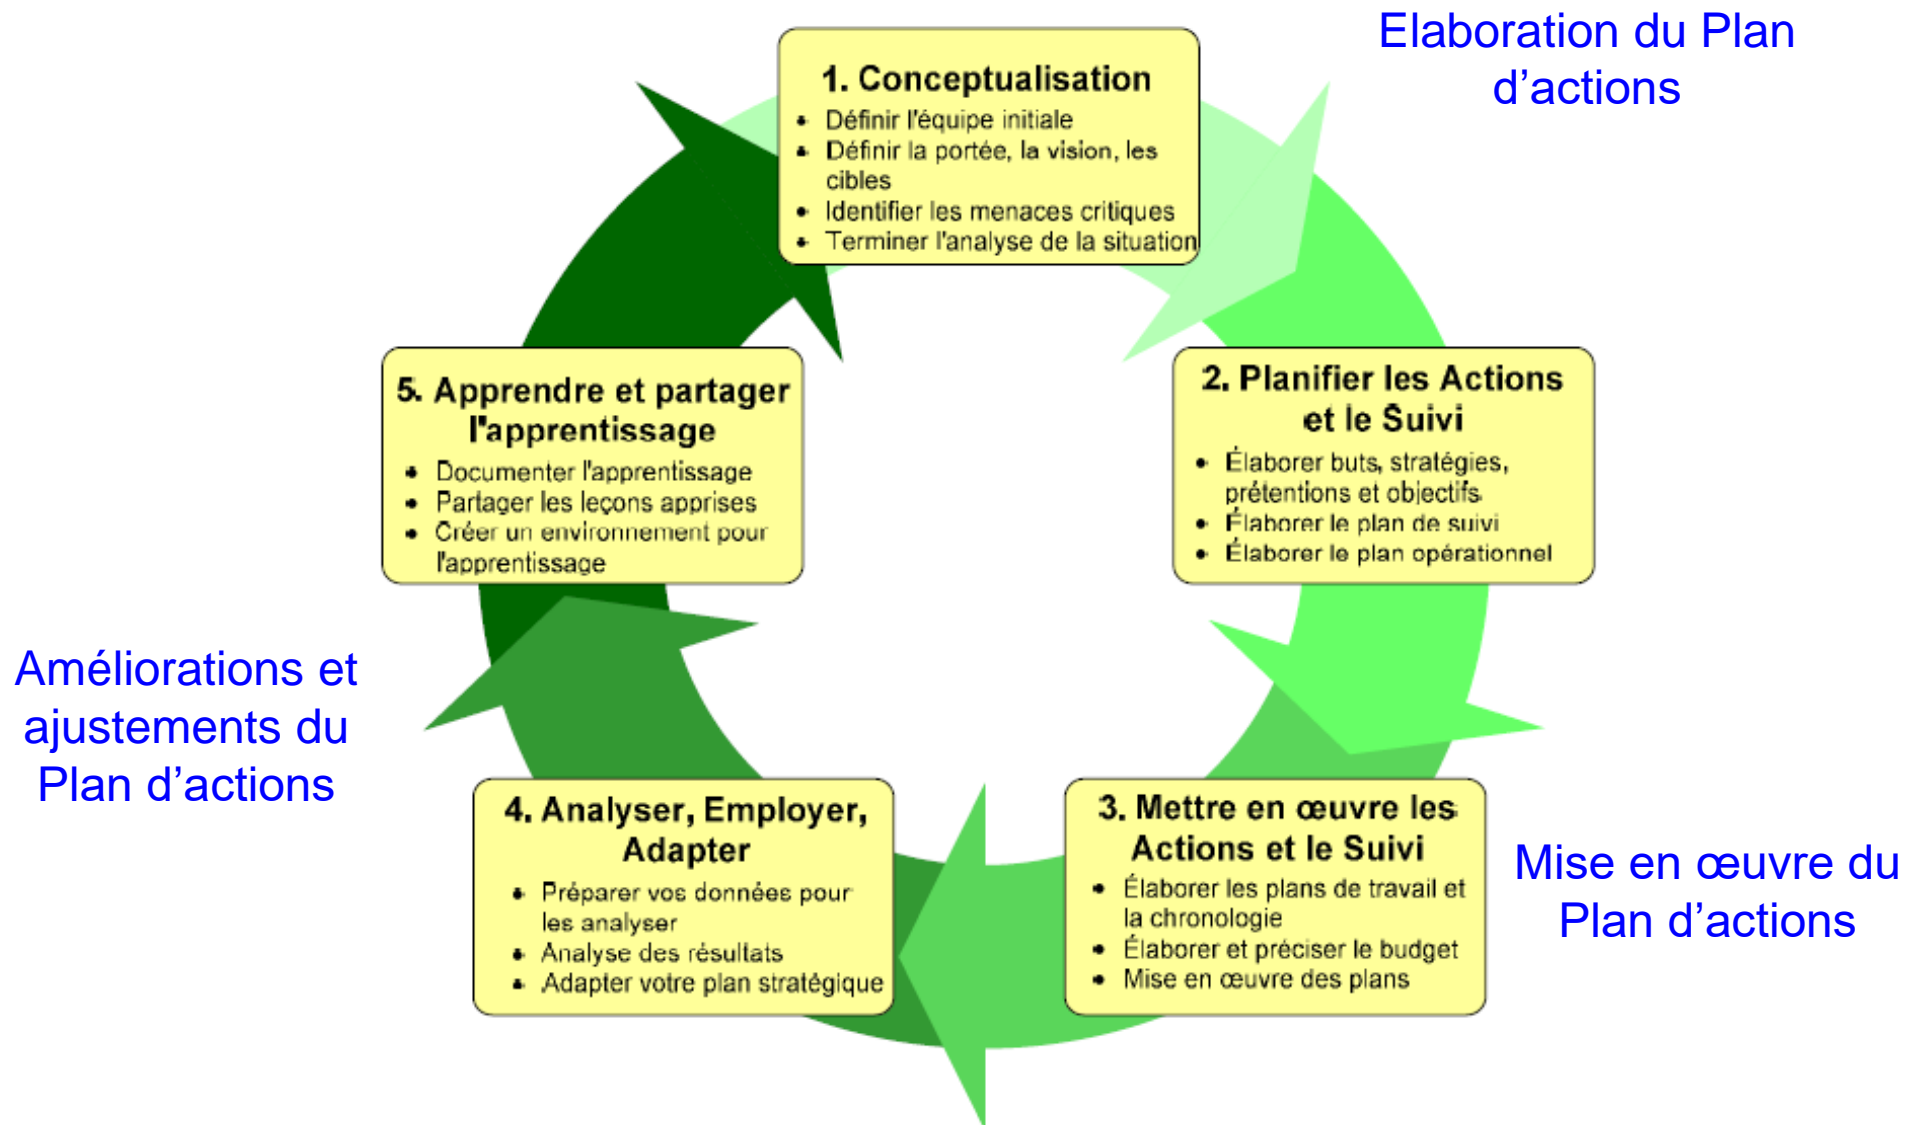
Elaboration du Plan d’actions

1. Conceptualisation
- Définir l'équipe initiale
- Définir la portée, la vision, les cibles
- Identifier les menaces critiques
- Terminer l'analyse de la situation

2. Planifier les Actions et le Suivi
- Élaborer buts, stratégies, prétentions et objectifs
- Élaborer le plan de suivi
- Élaborer le plan opérationnel

3. Mettre en œuvre les Actions et le Suivi
- Élaborer les plans de travail et la chronologie
- Élaborer et préciser le budget
- Mise en œuvre des plans

Mise en œuvre du Plan d’actions

4. Analyser, Employer, Adapter
- Préparer vos données pour les analyser
- Analyse des résultats
- Adapter votre plan stratégique

Améliorations et ajustements du Plan d’actions

5. Apprendre et partager l'apprentissage
- Documenter l'apprentissage
- Partager les leçons apprises
- Créer un environnement pour l'apprentissage